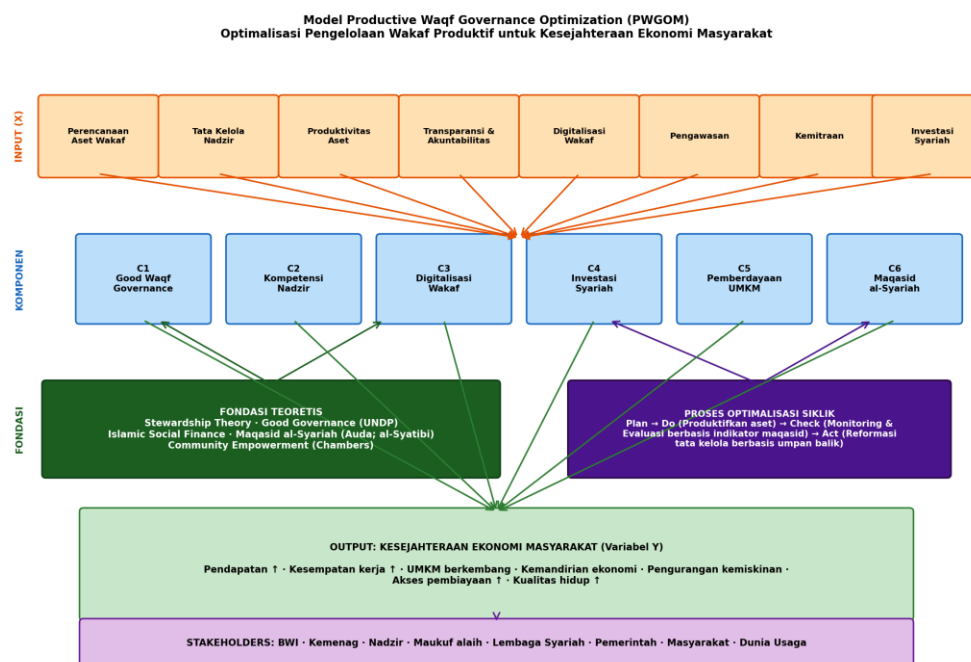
Model Productive Waqf Governance Optimization (PWGOM)
Optimalisasi Pengelolaan Wakaf Produktif untuk Kesejahteraan Ekonomi Masyarakat

INPUT (X)

Perencanaan Aset Wakaf

Tata Kelola Nadzir

Produktivitas Aset

Transparansi & Akuntabilitas

Digitalisasi Wakaf

Pengawasan

Kemitraan

Investasi Syariah

KOMPONEN

C1 Good Waqf Governance

C2 Kompetensi Nadzir

C3 Digitalisasi Wakaf

C4 Investasi Syariah

C5 Pemberdayaan UMKM

C6 Maqasid al-Syariah

FONDASI

FONDASI TEORETIS
Stewardship Theory · Good Governance (UNDP)
Islamic Social Finance · Maqasid al-Syariah (Auda; al-Syatibi)
Community Empowerment (Chambers)

PROSES OPTIMALISASI SIKLIK
Plan → Do (Produktifkan aset) → Check (Monitoring & Evaluasi berbasis indikator maqasid) → Act (Reformasi tata kelola berbasis umpan balik)

OUTPUT: KESEJAHTERAAN EKONOMI MASYARAKAT (Variabel Y)

Pendapatan ↑ · Kesempatan kerja ↑ · UMKM berkembang · Kemandirian ekonomi · Pengurangan kemiskinan · Akses pembiayaan ↑ · Kualitas hidup ↑

STAKEHOLDERS: BWI · Kemenag · Nadzir · Maukuf alaih · Lembaga Syariah · Pemerintah · Masyarakat · Dunia Usaga